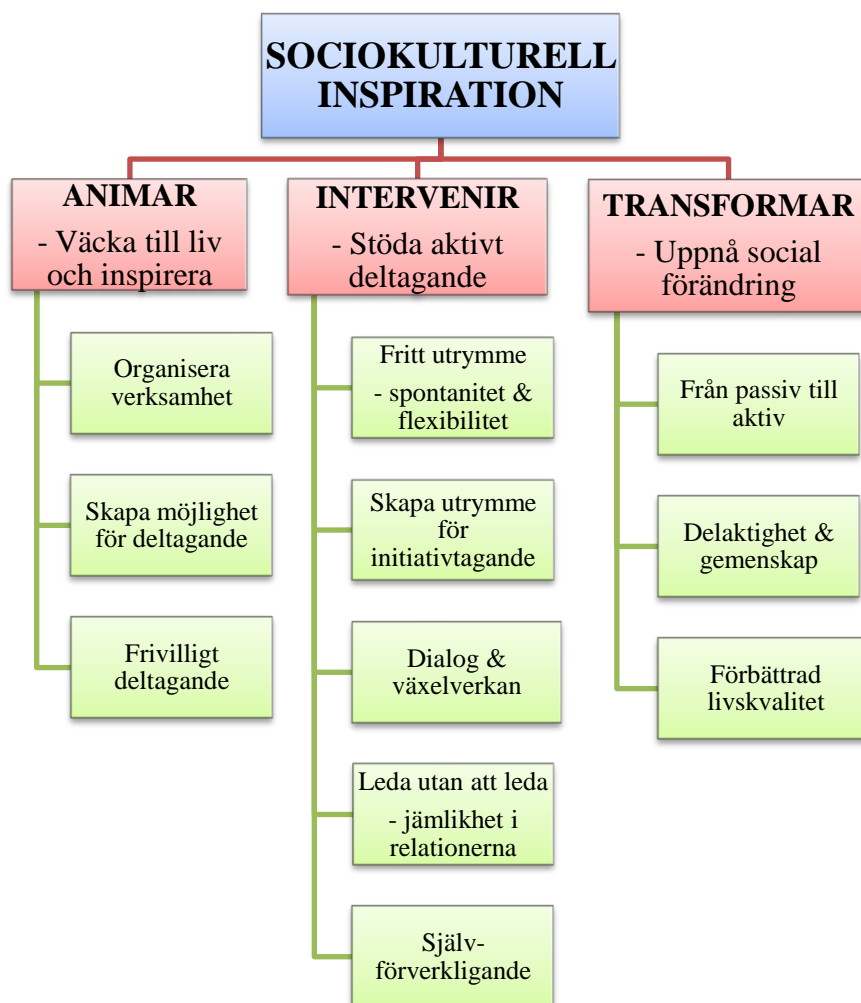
SOCIOKULTURELL INSPIRATION

ANIMAR
- Väcka till liv och inspirera

Organisera verksamhet

Skapa möjlighet för deltagande

Frivilligt deltagande

INTERVENIR
- Stöda aktivt deltagande

Fritt utrymme
- spontanitet & flexibilitet

Skapa utrymme för initiativtagande

Dialog & växelverkan

Leda utan att leda
- jämlikhet i relationerna

Självförverkligande

TRANSFORMAR
- Uppnå social förändring

Från passiv till aktiv

Delaktighet & gemenskap

Förbättrad livskvalitet